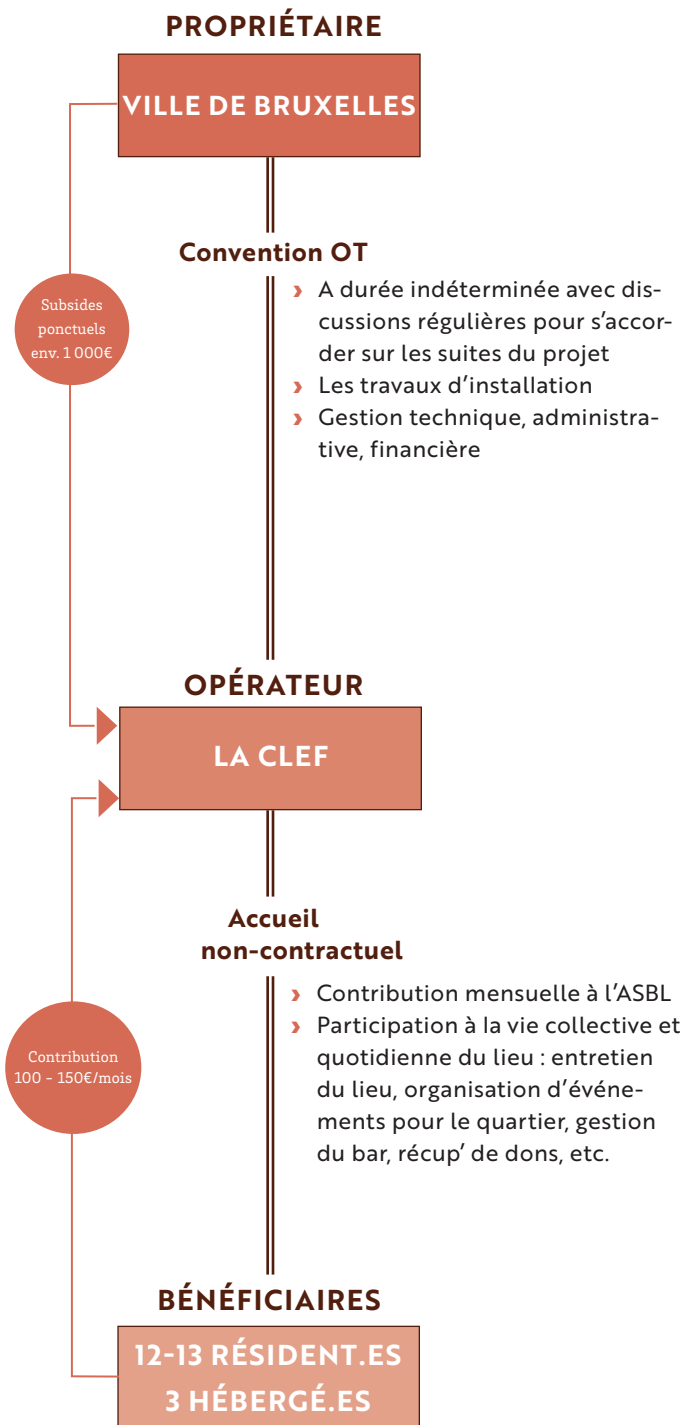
PROPRIÉTAIRE

VILLE DE BRUXELLES

Subsides ponctuels env. 1 000€

Convention OT

› A durée indéterminée avec discussions régulières pour s'accorder sur les suites du projet
› Les travaux d'installation
› Gestion technique, administrative, financière

OPÉRATEUR

LA CLEF

Contribution 100 - 150€/mois

Accueil non-contractuel

› Contribution mensuelle à l'ASBL
› Participation à la vie collective et quotidienne du lieu : entretien du lieu, organisation d'événements pour le quartier, gestion du bar, récup' de dons, etc.

BÉNÉFICIAIRES

12-13 RÉSIDENT.ES
3 HÉBERGÉ.ES